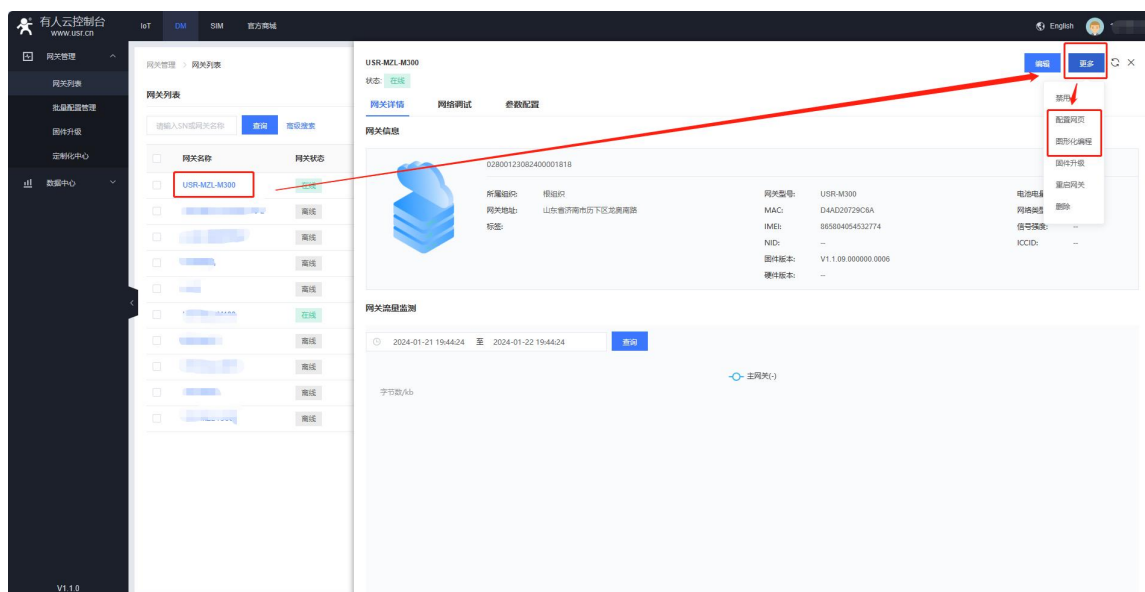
有人云控制台
www.usr.cn
IoT DM SIM 官方商城
English

网关管理
网关列表
批量配置管理
固件升级
定制化中心
数据中心

V1.1.0

网关管理 > 网关列表
网关列表
请输入SN或网关名称 查询 高级搜索

| | 网关名称 | 网关状态 |
|---|---|---|
| | USR-MZL-M300 | 在线 |
| | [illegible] | 离线 |
| | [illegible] | 离线 |
| | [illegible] | 离线 |
| | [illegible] | 离线 |
| | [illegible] | 在线 |
| | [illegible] | 离线 |
| | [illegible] | 离线 |
| | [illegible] | 离线 |
| | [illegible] | 离线 |

USR-MZL-M300
状态: 在线
编辑 更多
禁用
配置网页
图形化编程
固件升级
重启网关
删除

网关详情 网络调试 参数配置

网关信息
02800123082400001818
所属组织: 根组织
网关地址: 山东省济南市历下区龙奥南路
标签:
网关型号: USR-M300
MAC: D4AD20729C6A
IMEI: 865804054532774
NID: --
固件版本: V1.1.09.000000.0006
硬件版本: --
电池电量
网络类型
信号强度: --
ICCID: --

网关流量监测
2024-01-21 19:44:24 至 2024-01-22 19:44:24 查询
主网关(-)
字节数/kb